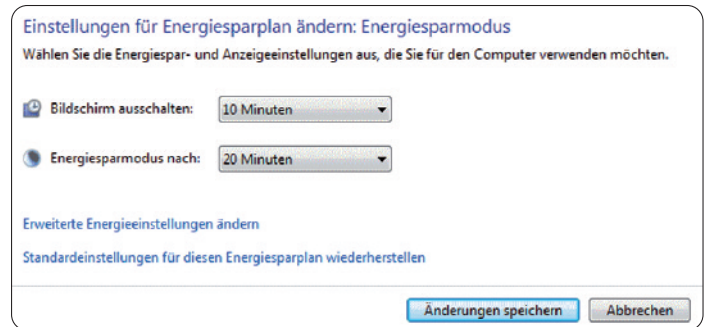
Einstellungen für Energiesparplan ändern: Energiesparmodus

Wählen Sie die Energiespar- und Anzeigeeinstellungen aus, die Sie für den Computer verwenden möchten.

Bildschirm ausschalten: 10 Minuten

Energiesparmodus nach: 20 Minuten

Erweiterte Energieeinstellungen ändern

Standardeinstellungen für diesen Energiesparplan wiederherstellen

Änderungen speichern Abbrechen